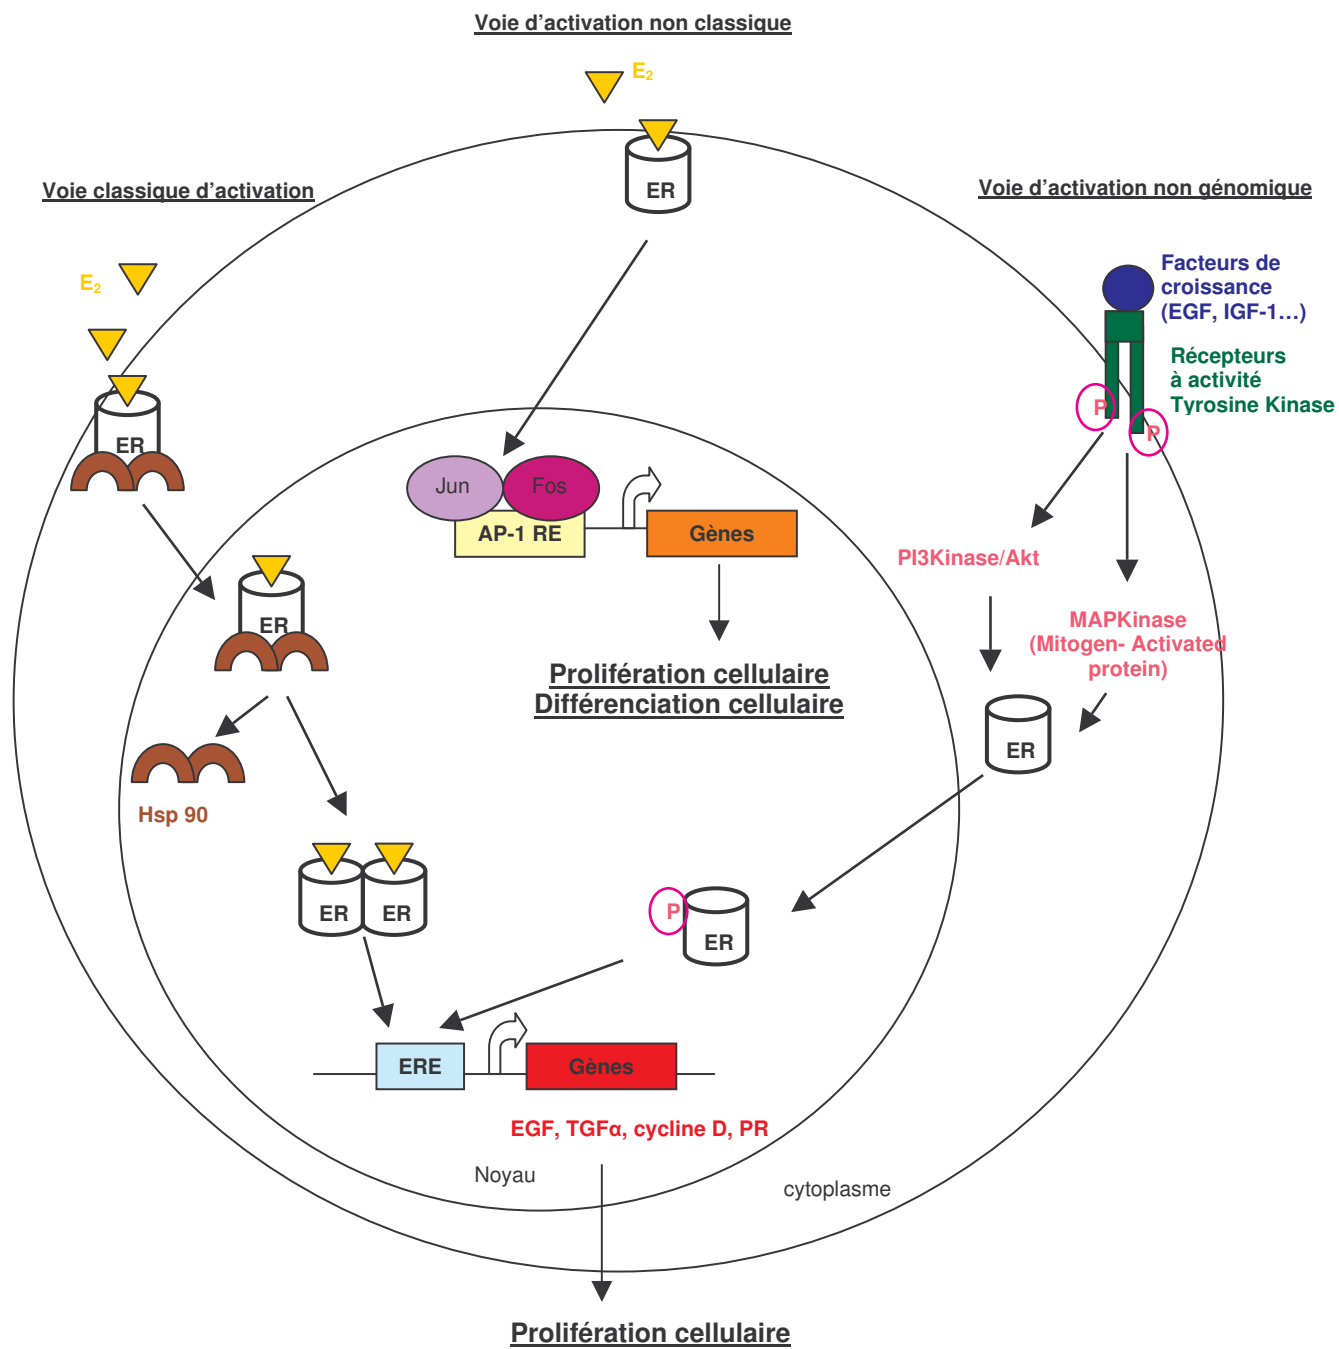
Voie d'activation non classique

$E_2$

ER

Voie classique d'activation

Voie d'activation non génomique

$E_2$

Facteurs de croissance (EGF, IGF-1…)

Récepteurs à activité Tyrosine Kinase

P

P

ER

Jun

Fos

AP-1 RE

Gènes

PI3Kinase/Akt

MAPKinase (Mitogen- Activated protein)

ER

Prolifération cellulaire
Différenciation cellulaire

ER

Hsp 90

ER

ER

ER

P

ER

ERE

Gènes

EGF, TGFα, cycline D, PR

Noyau

cytoplasme

Prolifération cellulaire